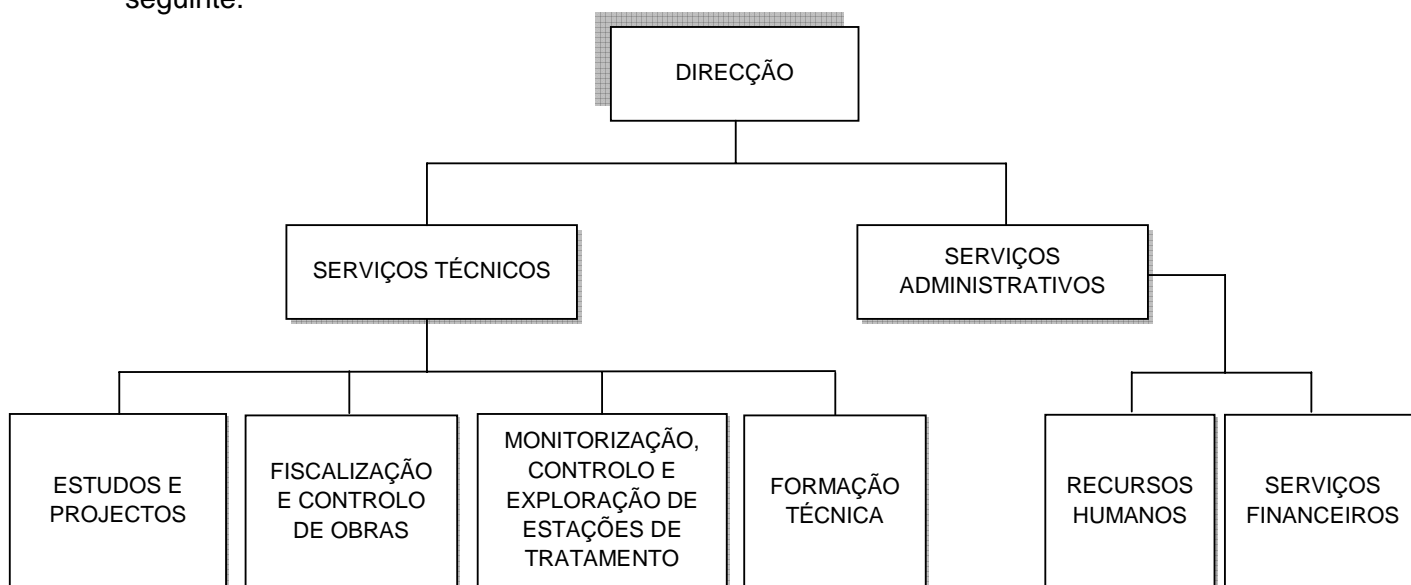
seguinte:

DIRECÇÃO

SERVIÇOS TÉCNICOS

SERVIÇOS ADMINISTRATIVOS

ESTUDOS E PROJECTOS

FISCALIZAÇÃO E CONTROLO DE OBRAS

MONITORIZAÇÃO, CONTROLO E EXPLORAÇÃO DE ESTAÇÕES DE TRATAMENTO

FORMAÇÃO TÉCNICA

RECURSOS HUMANOS

SERVIÇOS FINANCEIROS